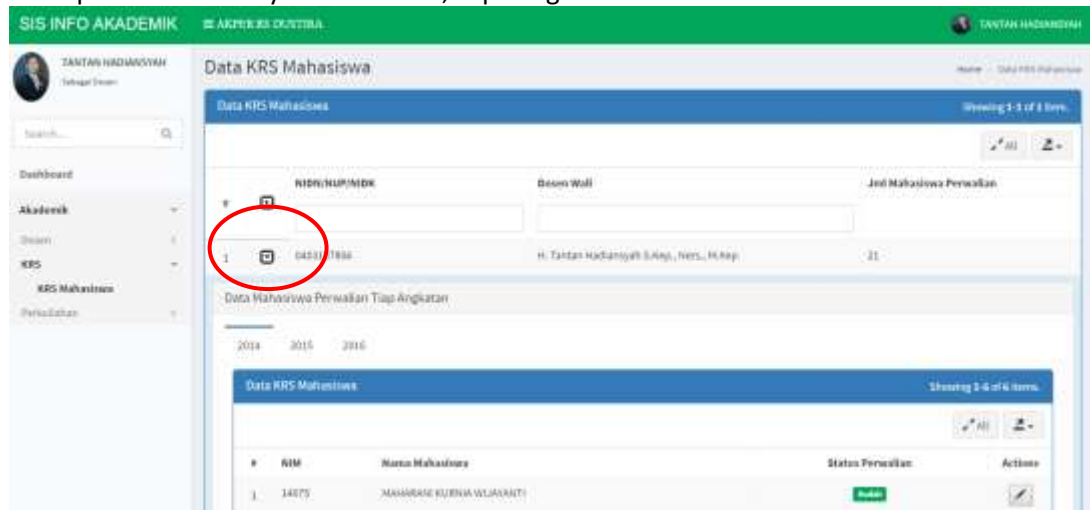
SIS INFO AKADEMIK

AKPER RS DUSTIRA

TANTAN HADIANSYAH

TANTAN HADIANSYAH

Sebagai Dosen

Search...

Dashboard

Akademik

Dosen

KRS

KRS Mahasiswa

Perkuliahan

Data KRS Mahasiswa

Home / Data KRS Mahasiswa

Data KRS Mahasiswa

Showing 1-1 of 1 item.

All

| # | | NIDN/NUP/NIDK | Dosen Wali | Jml Mahasiswa Perwalian |
|---|---|---|---|---|
| 1 | | 0403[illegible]7806 | H. Tantan Hadiansyah S.Kep., Ners., M.Kep. | 21 |

Data Mahasiswa Perwalian Tiap Angkatan

2014 2015 2016

Data KRS Mahasiswa

Showing 1-6 of 6 items.

All

| # | NIM | Nama Mahasiswa | Status Perwalian | Actions |
|---|---|---|---|---|
| 1 | 14075 | MAHARANI KURNIA WIJAYANTI | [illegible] | |